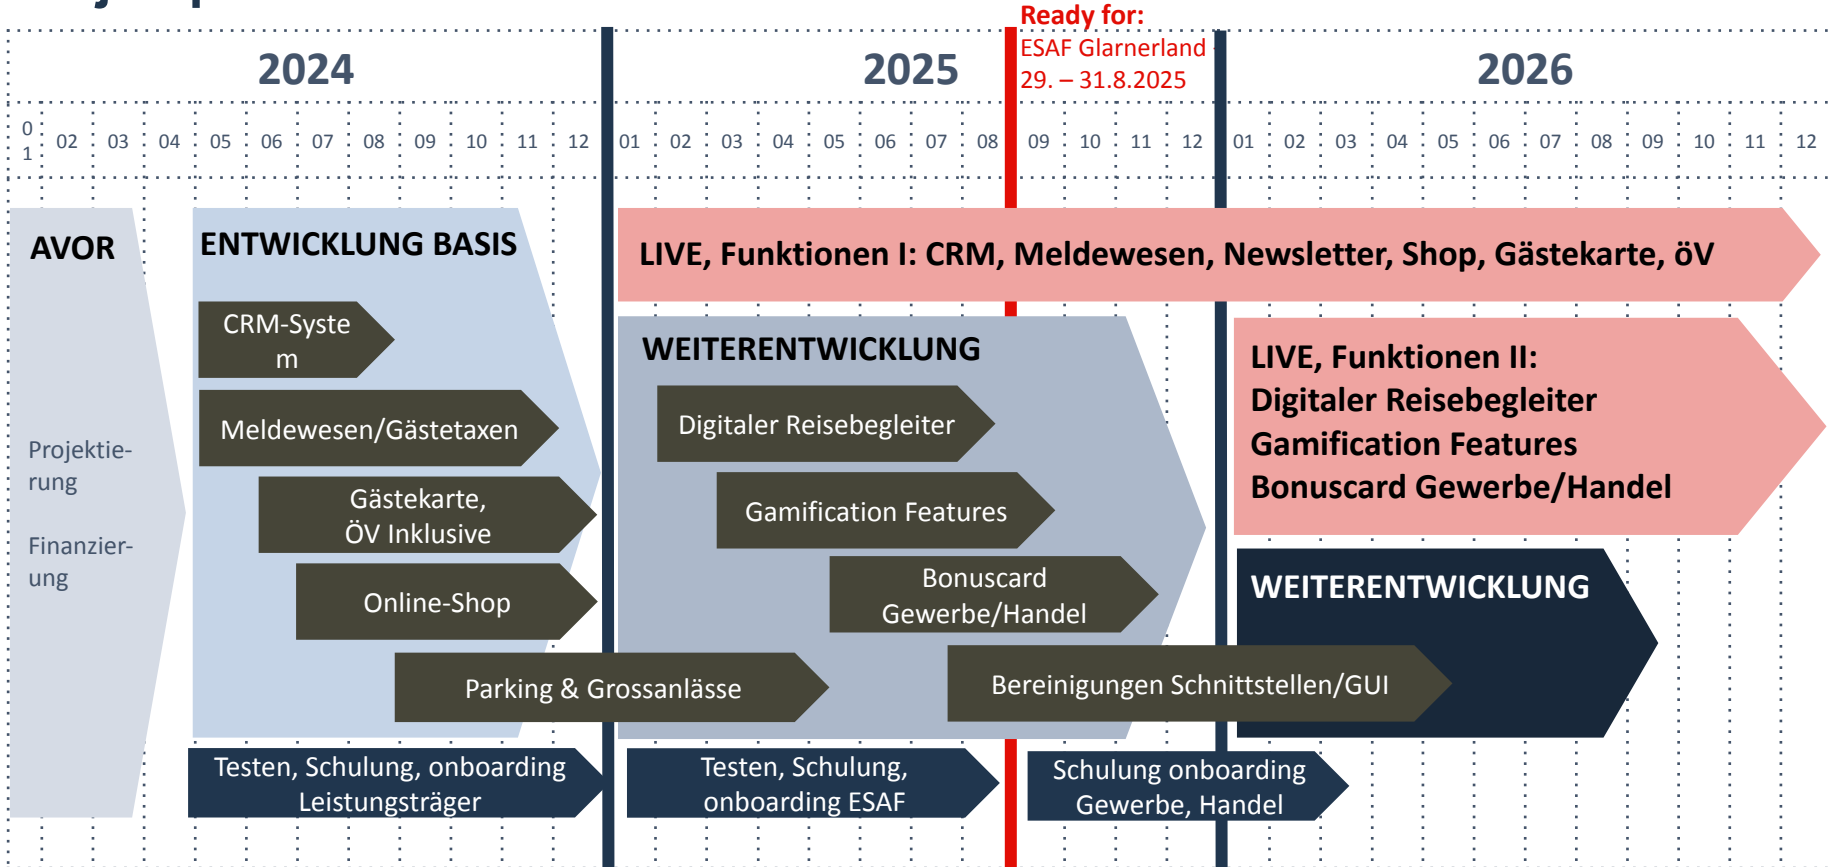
Ready for:
ESAF Glarnerland
29. – 31.8.2025

2024

2025

2026

01 02 03 04 05 06 07 08 09 10 11 12 01 02 03 04 05 06 07 08 09 10 11 12 01 02 03 04 05 06 07 08 09 10 11 12

AVOR

Projektierung

Finanzierung

ENTWICKLUNG BASIS

CRM-System

Meldewesen/Gästetaxen

Gästekarte, ÖV Inklusive

Online-Shop

Parking & Grossanlässe

Testen, Schulung, onboarding Leistungsträger

LIVE, Funktionen I: CRM, Meldewesen, Newsletter, Shop, Gästekarte, öV

WEITERENTWICKLUNG

Digitaler Reisebegleiter

Gamification Features

Bonuscard Gewerbe/Handel

Testen, Schulung, onboarding ESAF

LIVE, Funktionen II:
Digitaler Reisebegleiter
Gamification Features
Bonuscard Gewerbe/Handel

WEITERENTWICKLUNG

Bereinigungen Schnittstellen/GUI

Schulung onboarding Gewerbe, Handel